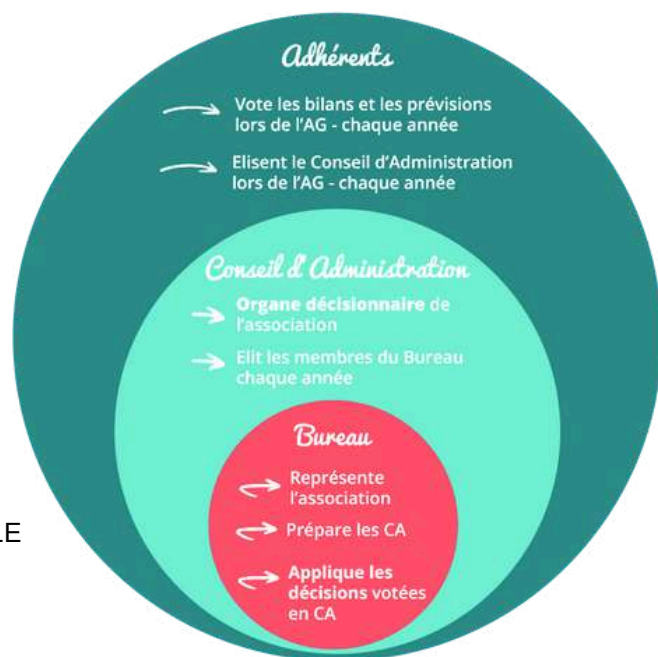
Adhérents

Vote les bilans et les prévisions lors de l'AG - chaque année

Elisent le Conseil d'Administration lors de l'AG - chaque année

Conseil d'Administration

**Organe décisionnaire** de l'association

Elit les membres du Bureau chaque année

Bureau

Représente l'association

Prépare les CA

**Applique les décisions** votées en CA

.E